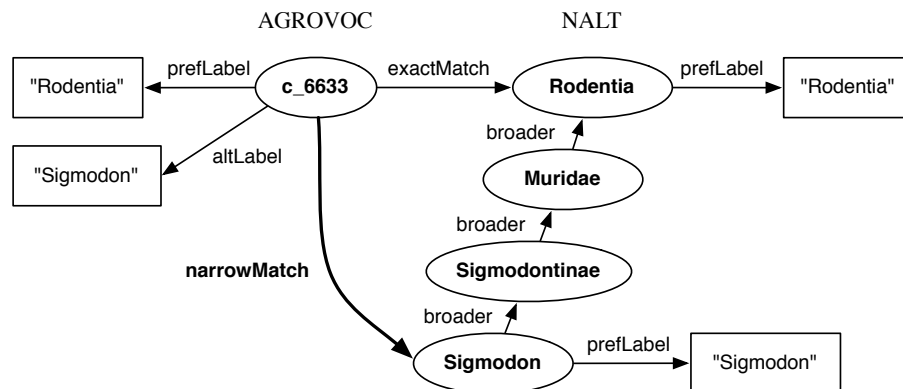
AGROVOC

NALT

"Rodentia"

prefLabel

c_6633

exactMatch

Rodentia

prefLabel

"Rodentia"

broader

"Sigmodon"

altLabel

Muridae

broader

narrowMatch

Sigmodontinae

broader

Sigmodon

prefLabel

"Sigmodon"